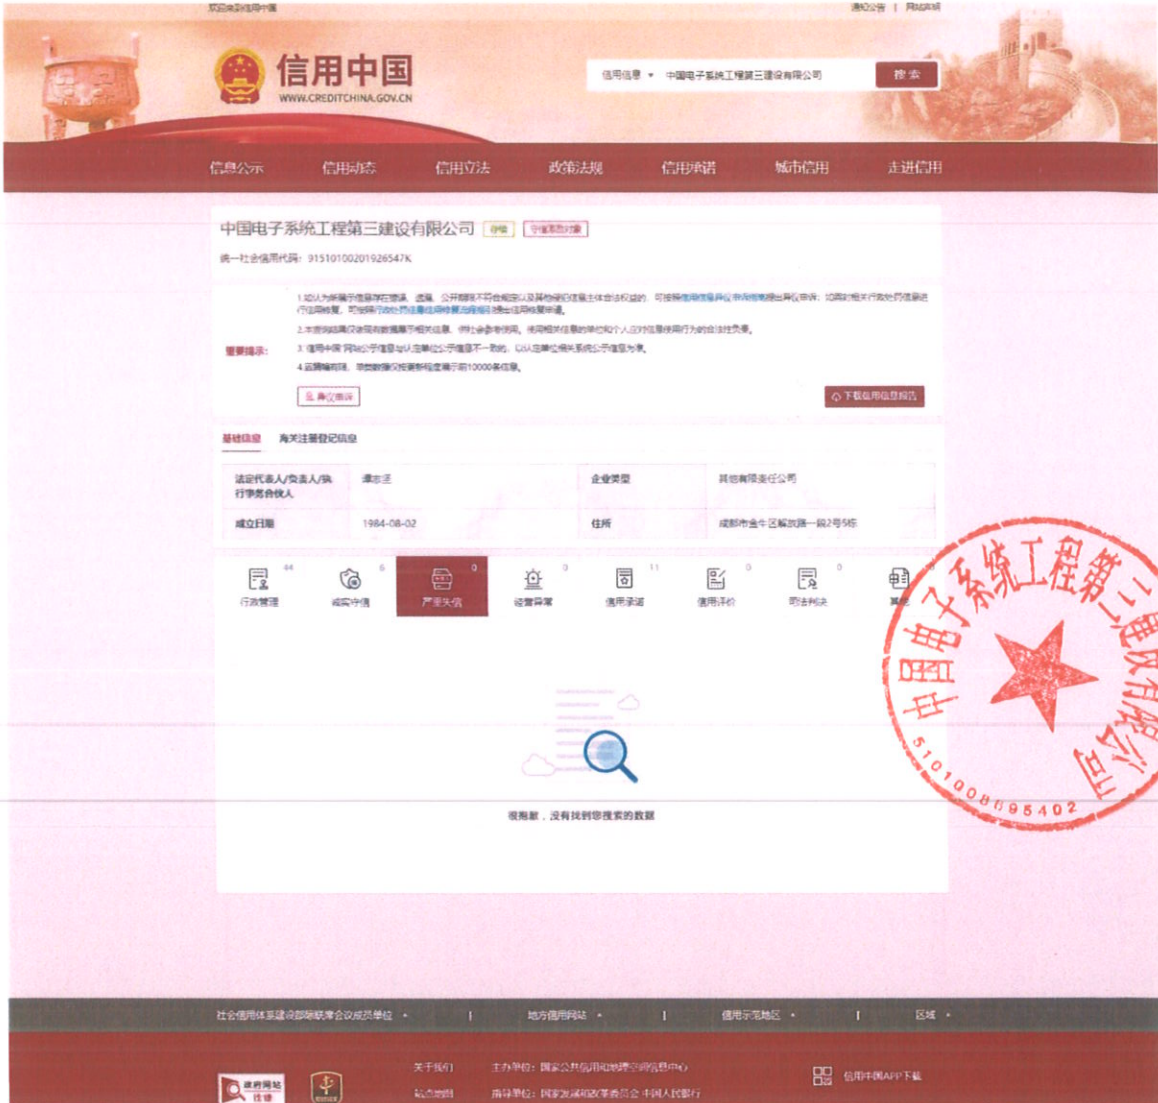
欢迎来到信用中国

通知公告 | 网站导航

信用中国
WWW.CREDITCHINA.GOV.CN

信用信息 ▾ 中国电子系统工程第三建设有限公司 搜索

信息公示 信用动态 信用立法 政策法规 信用承诺 城市信用 走进信用

中国电子系统工程第三建设有限公司 存续 守信激励对象

统一社会信用代码：91510100201926547K

重要提示：
1.如认为所展示信息存在错误、遗漏、公开期限不符合规定以及其他侵犯信息主体合法权益的，可按照信用信息异议申诉指南提出异议申诉；如需对相关行政处罚信息进行信用修复，可按照行政处罚信息信用修复流程指引提出信用修复申请。
2.本查询结果仅涉及有数据展示相关信息，供社会参考使用。使用相关信息的单位和个人应对信息使用行为的合法性负责。
3.信用中国网站公示信息与认定单位公示信息不一致的，以认定单位相关系统公示信息为准。
4.运算输前期，导致数据仅按更新程度展示前10000条信息。

异议申诉

下载信用信息报告

基础信息 海关注册登记信息

| 法定代表人/负责人/执行事务合伙人 | 谭东洋 | 企业类型 | 其他有限责任公司 |
|---|---|---|---|
| 成立日期 | 1984-08-02 | 住所 | 成都市金牛区解放路一段2号5栋 |

行政管理 44 诚实守信 6 严重失信 0 经营异常 0 信用承诺 11 信用评价 0 司法判决 0 其他

很抱歉，没有找到您搜索的数据

中国电子系统工程第三建设有限公司
5101008095402

社会信用体系建设部际联席会议成员单位 ▾ | 地方信用网站 ▾ | 信用示范地区 ▾ | 区域 ▾

关于我们 主办单位：国家公共信用信息中心
站点地图 指导单位：国家发展和改革委员会 中国人民银行

信用中国APP下载

政府网站 找错